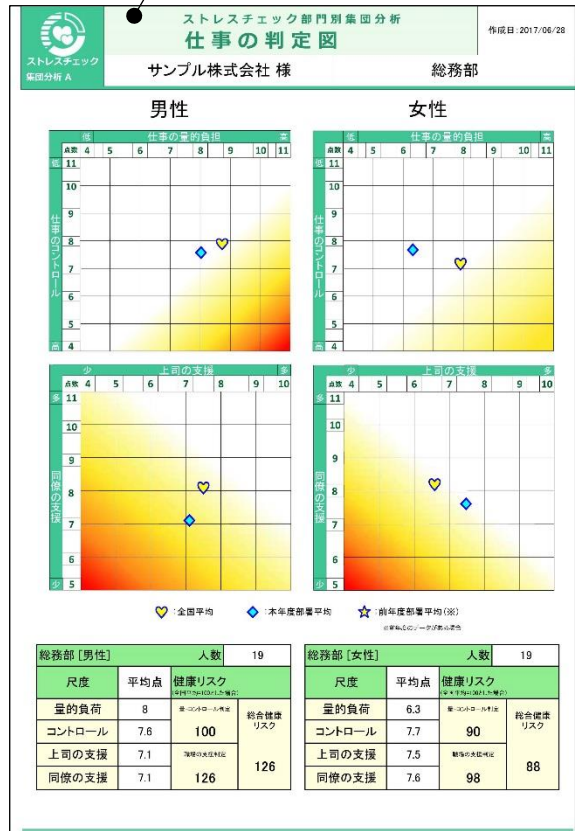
ストレスチェック
集団分析 A

ストレスチェック部門別集団分析
仕事の判定図

作成日：2017/06/28

サンプル株式会社 様　　総務部

男性

低　仕事の量的負担　高
点数 4 5 6 7 8 9 10 11
低 11 10 9 8 7 6 5 4 高
仕事のコントロール

女性

低　仕事の量的負担　高
点数 4 5 6 7 8 9 10 11
低 11 10 9 8 7 6 5 4 高
仕事のコントロール

少　上司の支援　多
点数 4 5 6 7 8 9 10
多 11 10 9 8 7 6 5 少
同僚の支援

少　上司の支援　多
点数 4 5 6 7 8 9 10
多 11 10 9 8 7 6 5 少
同僚の支援

：全国平均　：本年度部署平均　：前年度部署平均（※）
※前年度のデータがある場合

| 総務部［男性］ | | 人数 | 19 |
|---|---|---|---|
| 尺度 | 平均点 | 健康リスク (全国平均を100とした場合) | |
| 量的負荷 | 8 | 量-コントロール判定 | 総合健康リスク |
| コントロール | 7.6 | 100 | |
| 上司の支援 | 7.1 | 職場の支援判定 | 126 |
| 同僚の支援 | 7.1 | 126 | |

| 総務部［女性］ | | 人数 | 19 |
|---|---|---|---|
| 尺度 | 平均点 | 健康リスク (全国平均を100とした場合) | |
| 量的負荷 | 6.3 | 量-コントロール判定 | 総合健康リスク |
| コントロール | 7.7 | 90 | |
| 上司の支援 | 7.5 | 職場の支援判定 | 88 |
| 同僚の支援 | 7.6 | 98 | |